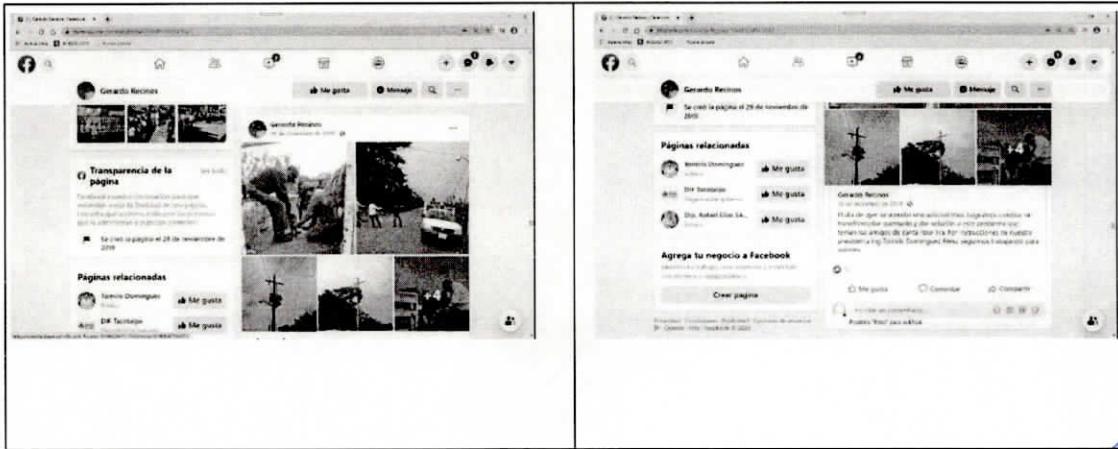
Gerardo Recinos

Me gusta

Mensaje

Gerardo Recinos

Transparencia de la página

Ver todo

Se creó la página el 28 de noviembre de 2019

Páginas relacionadas

Tomás Domínguez

Me gusta

DIF Tacotalpa

Me gusta

+4

Gerardo Recinos

Me gusta

Mensaje

Se creó la página el 28 de noviembre de 2019

Páginas relacionadas

Tomás Domínguez

Me gusta

DIF Tacotalpa

Me gusta

Dip. Rafael Elías S.A...

Me gusta

Agrega tu negocio a Facebook

Crear página

+4

Gerardo Recinos

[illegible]

Me gusta

Comentar

Compartir

Escribe un comentario...

Presiona "Enter" para publicar.